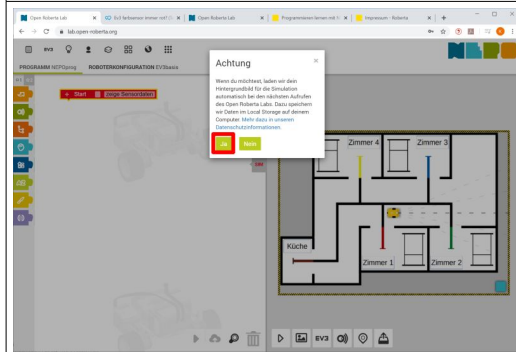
Open Roberta Lab
EV3 farbsensor immer mit
Open Roberta Lab
Programmieren lernen mit
Impressum - Roberta

lab.open-roberta.org

EV3

PROGRAMM NEPOprog
ROBOTERKONFIGURATION EV3basis

+ Start
zeige Sensordaten

Achtung

Wenn du möchtest, laden wir dein Hintergrundbild für die Simulation automatisch bei den nächsten Aufrufen des Open Roberta Labs. Dazu speichern wir Daten im Local Storage auf deinem Computer. Mehr dazu in unseren Datenschutzinformationen.

Ja
Nein

Zimmer 4
Zimmer 3
Küche
Zimmer 1
Zimmer 2

EV3